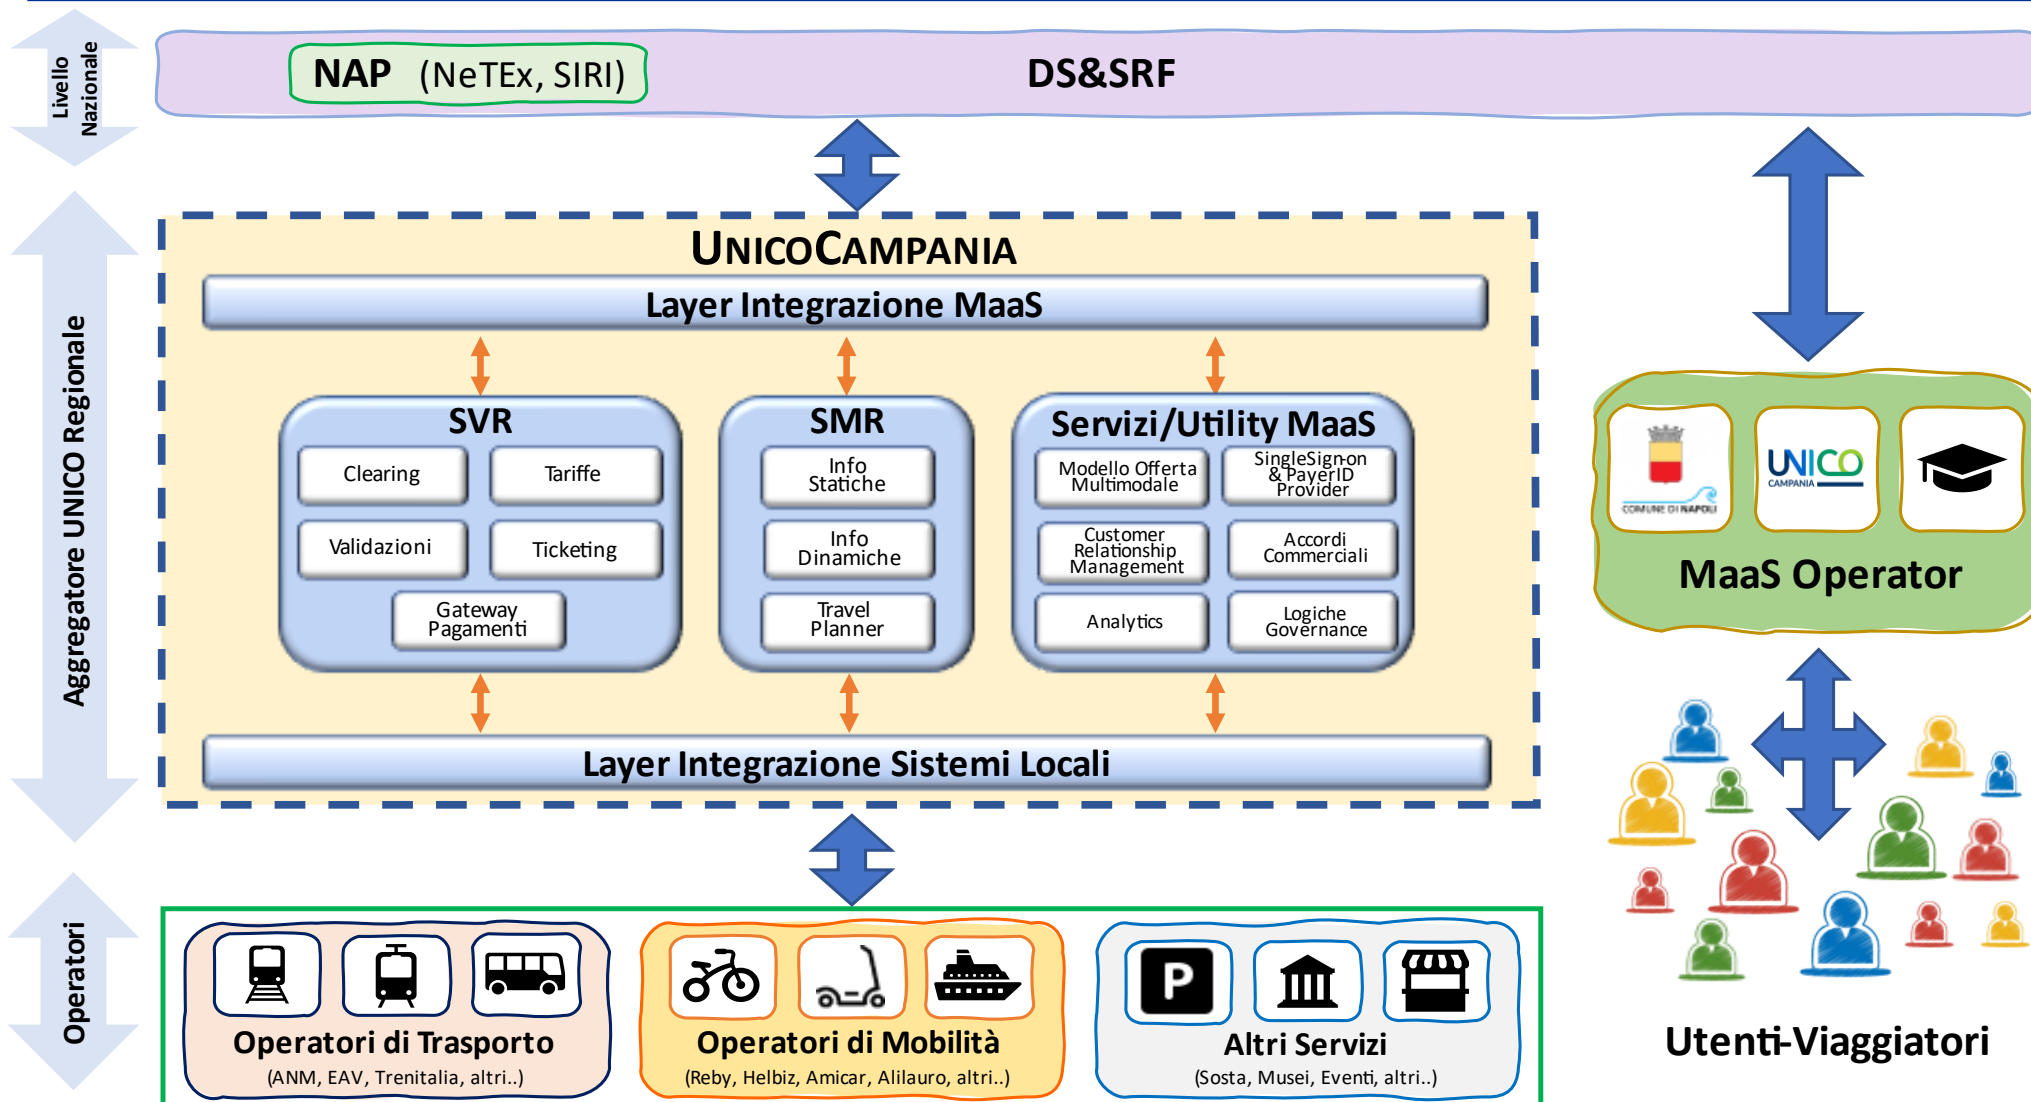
Livello Nazionale

NAP (NeTEx, SIRI)

DS&SRF

Aggregatore UNICO Regionale

UNICOCAMPANIA

Layer Integrazione MaaS

SVR

Clearing

Tariffe

Validazioni

Ticketing

Gateway Pagamenti

SMR

Info Statiche

Info Dinamiche

Travel Planner

Servizi/Utility MaaS

Modello Offerta Multimodale

SingleSign-on & PayerID Provider

Customer Relationship Management

Accordi Commerciali

Analytics

Logiche Governance

Layer Integrazione Sistemi Locali

COMUNE DI NAPOLI

UNICO CAMPANIA

MaaS Operator

Utenti-Viaggiatori

Operatori

Operatori di Trasporto
(ANM, EAV, Trenitalia, altri..)

Operatori di Mobilità
(Reby, Helbiz, Amicar, Alilauro, altri..)

P

Altri Servizi
(Sosta, Musei, Eventi, altri..)